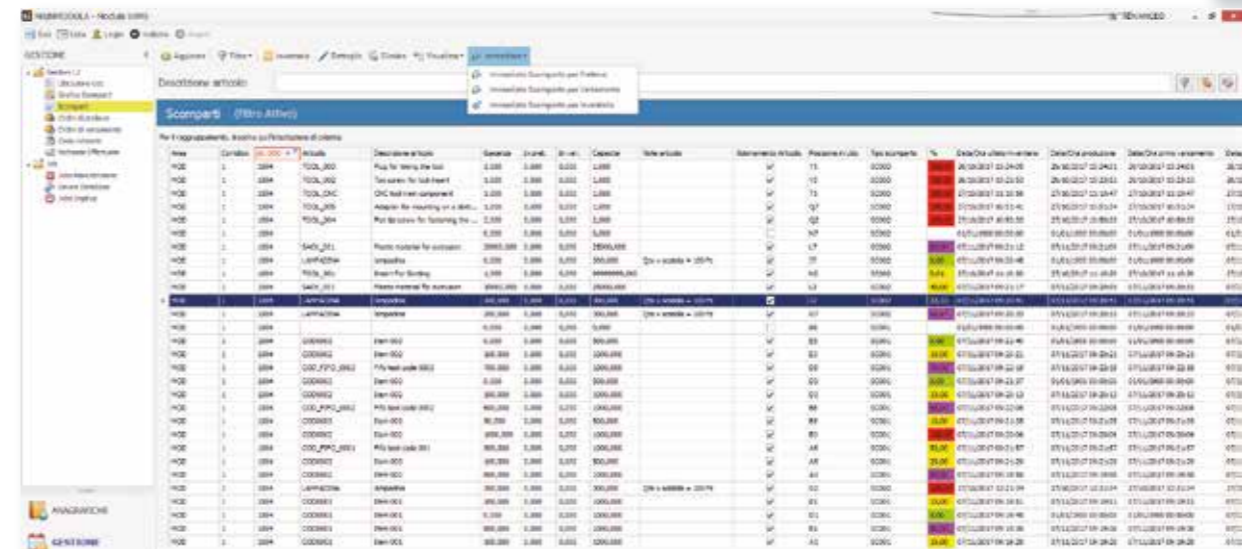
GESTIONE

Descrizione articolo

Scomparti (Filtro Attivo)

Imposta Scomparti per Prelievo
Imposta Scomparti per Versamento
Imposta Scomparti per Inventario

| Area | Corridoio | Articolo | Descrizione articolo | Giacenza | Capacità | Note articolo | Posizione in Lista | Tipo scomparto |
|---|---|---|---|---|---|---|---|---|
| MOD | 1 | TOOL_002 | Plug for fixing the tool | 1,000 | 1,000 | | T3 | | 
| MOD | 1 | TOOL_002 | Tool screw for tool insert | 1,000 | 1,000 | | T3 | |
| MOD | 1 | TOOL_CNC | CNC tool riser component | 1,000 | 1,000 | | T3 | |
| MOD | 1 | TOOL_005 | Adaptor for mounting on a shaft | 1,000 | 1,000 | | Q7 | |
| MOD | 1 | TOOL_004 | | 2,000 | 2,000 | | Q2 | |
| MOD | 1 | LAMPADINA | Lampadina | | | | | |
| MOD | 1 | LAMPADINA | Lampadina | 300,000 | 300,000 | Qty x scatola = 100 Pz | | |
| MOD | 1 | COD0002 | Item 002 | 500,000 | 1000,000 | | | |
| MOD | 1 | COD_FIFO_0002 | FiFo test code 0002 | 700,000 | 1000,000 | | | |
| MOD | 1 | COD0001 | Item 001 | 300,000 | 1000,000 | | | |

ANAGRAFICHE
GESTIONE